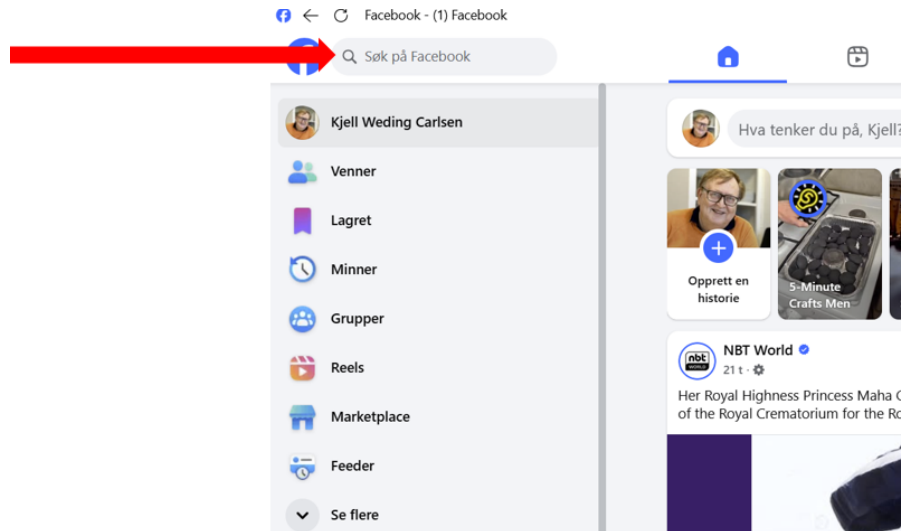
Facebook - (1) Facebook

Søk på Facebook

Kjell Weding Carlsen

Venner

Lagret

Minner

Grupper

Reels

Marketplace

Feeder

Se flere

Hva tenker du på, Kjell?

Opprett en historie

5-Minute Crafts Men

NBT World

21 t ·

Her Royal Highness Princess Maha C
of the Royal Crematorium for the Ro

nbt WORLD